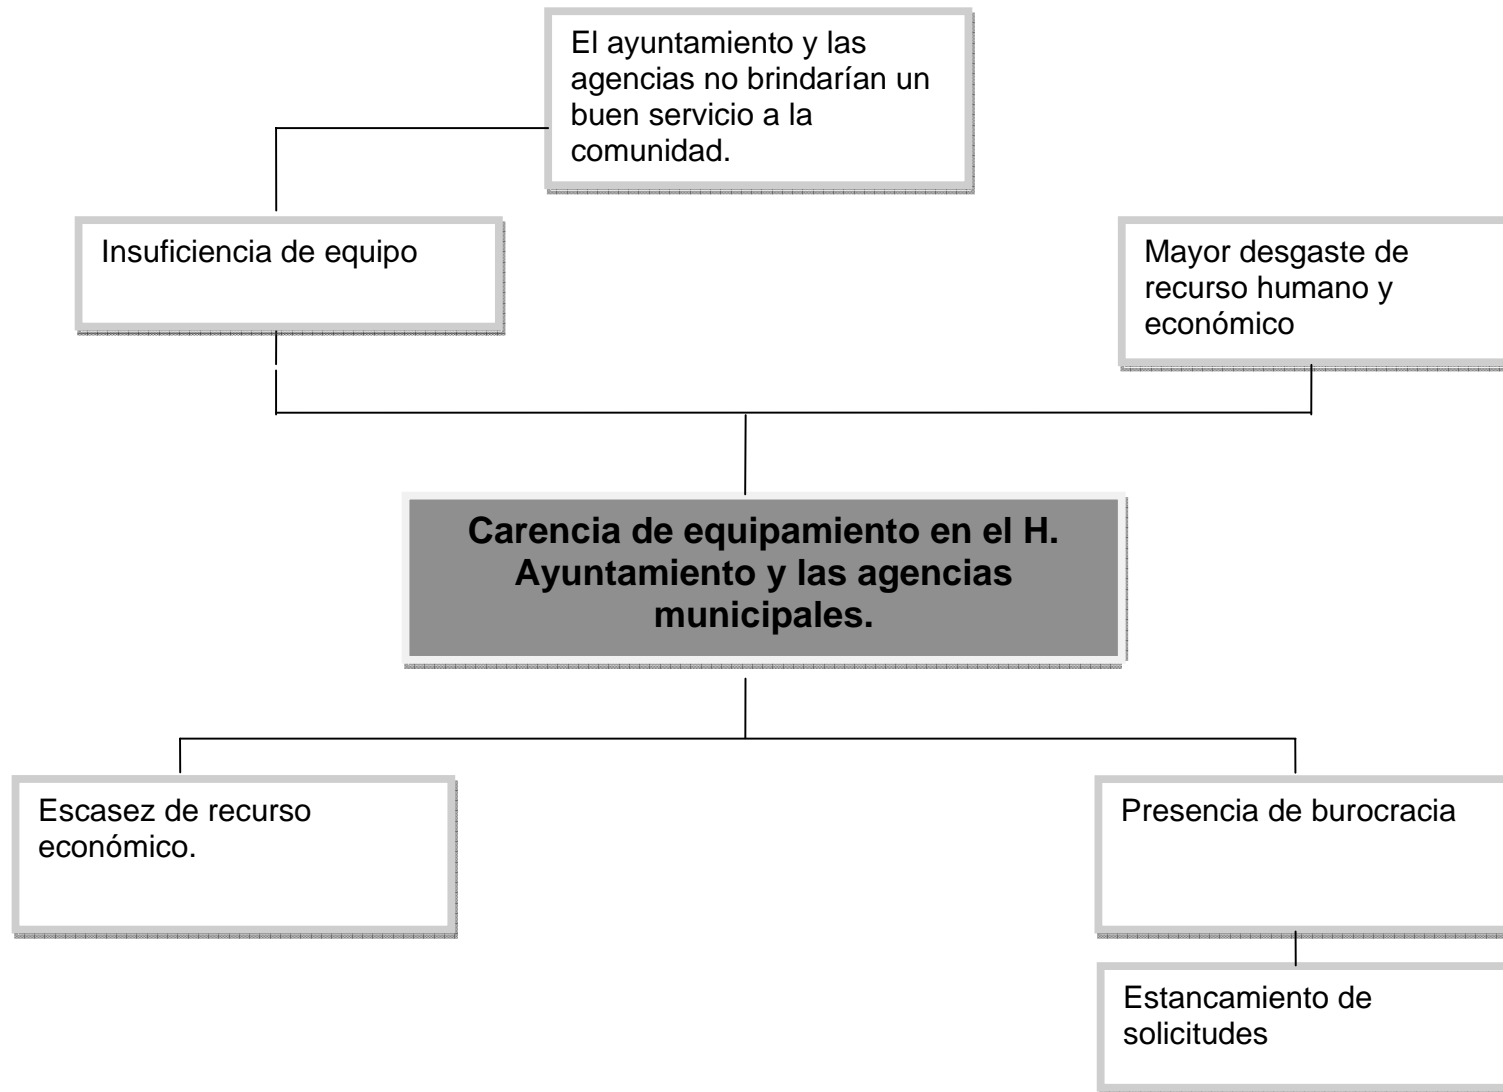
El ayuntamiento y las agencias no brindarían un buen servicio a la comunidad.

Insuficiencia de equipo

Mayor desgaste de recurso humano y económico

**Carencia de equipamiento en el H. Ayuntamiento y las agencias municipales.**

Escasez de recurso económico.

Presencia de burocracia

Estancamiento de solicitudes